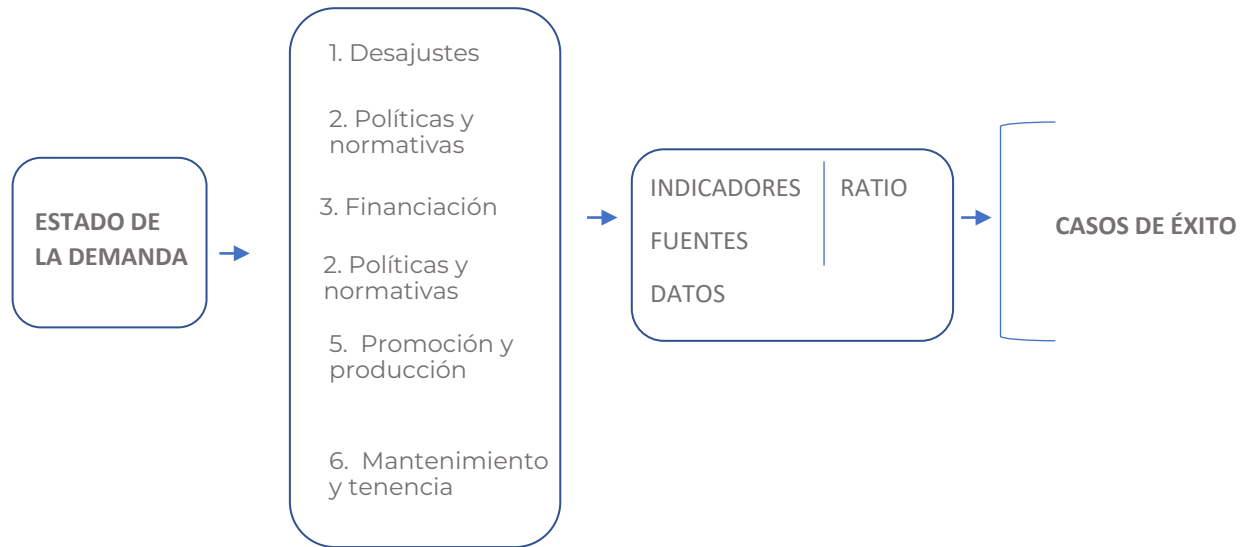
ESTADO DE LA DEMANDA

1. Desajustes

2. Políticas y normativas

3. Financiación

2. Políticas y normativas

5. Promoción y producción

6. Mantenimiento y tenencia

INDICADORES

FUENTES

DATOS

RATIO

CASOS DE ÉXITO